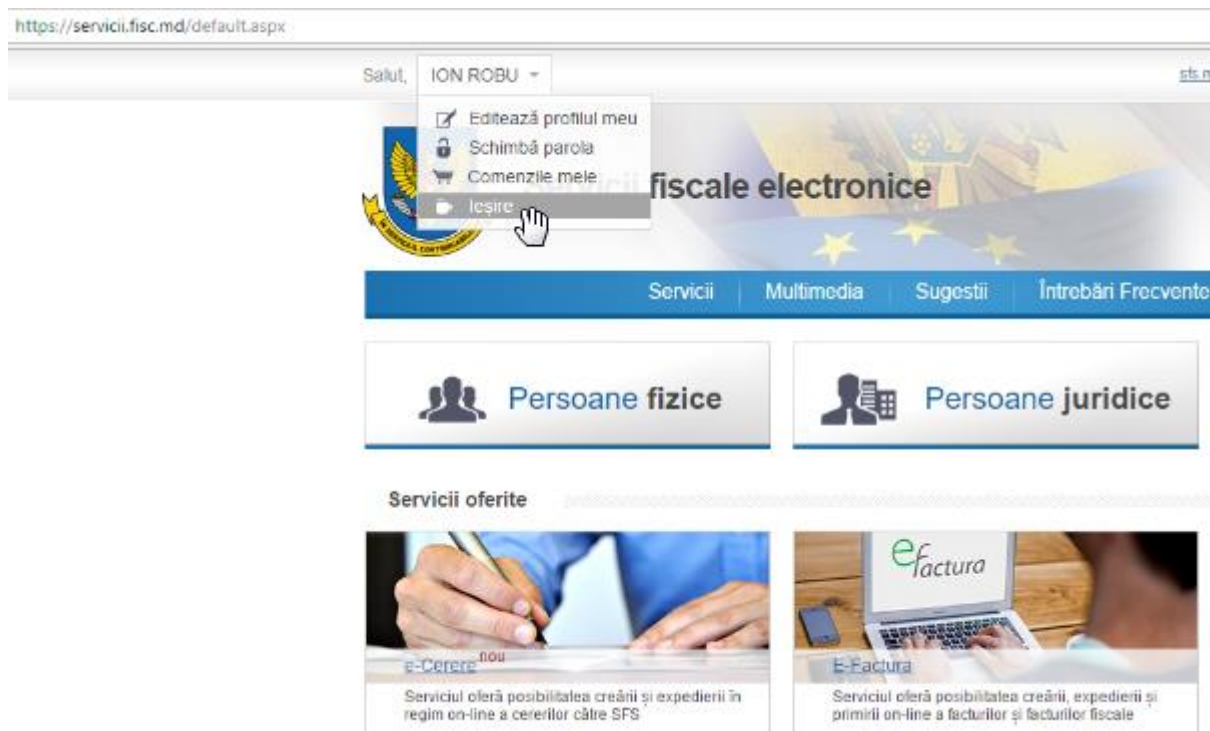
https://servicii.fisc.md/default.aspx

Salut, ION ROBU

sfs.m

Editează profilul meu
Schimbă parola
Comenzile mele
Ieșire

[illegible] fiscale electronice

Servicii | Multimedia | Sugestii | Întrebări Frecvente

Persoane fizice

Persoane juridice

Servicii oferite

e-Cerere nou
Serviciul oferă posibilitatea creării și expedierii în regim on-line a cererilor către SFS

efactura

E-Factura
Serviciul oferă posibilitatea creării, expedierii și primirii on-line a facturilor și facturilor fiscale